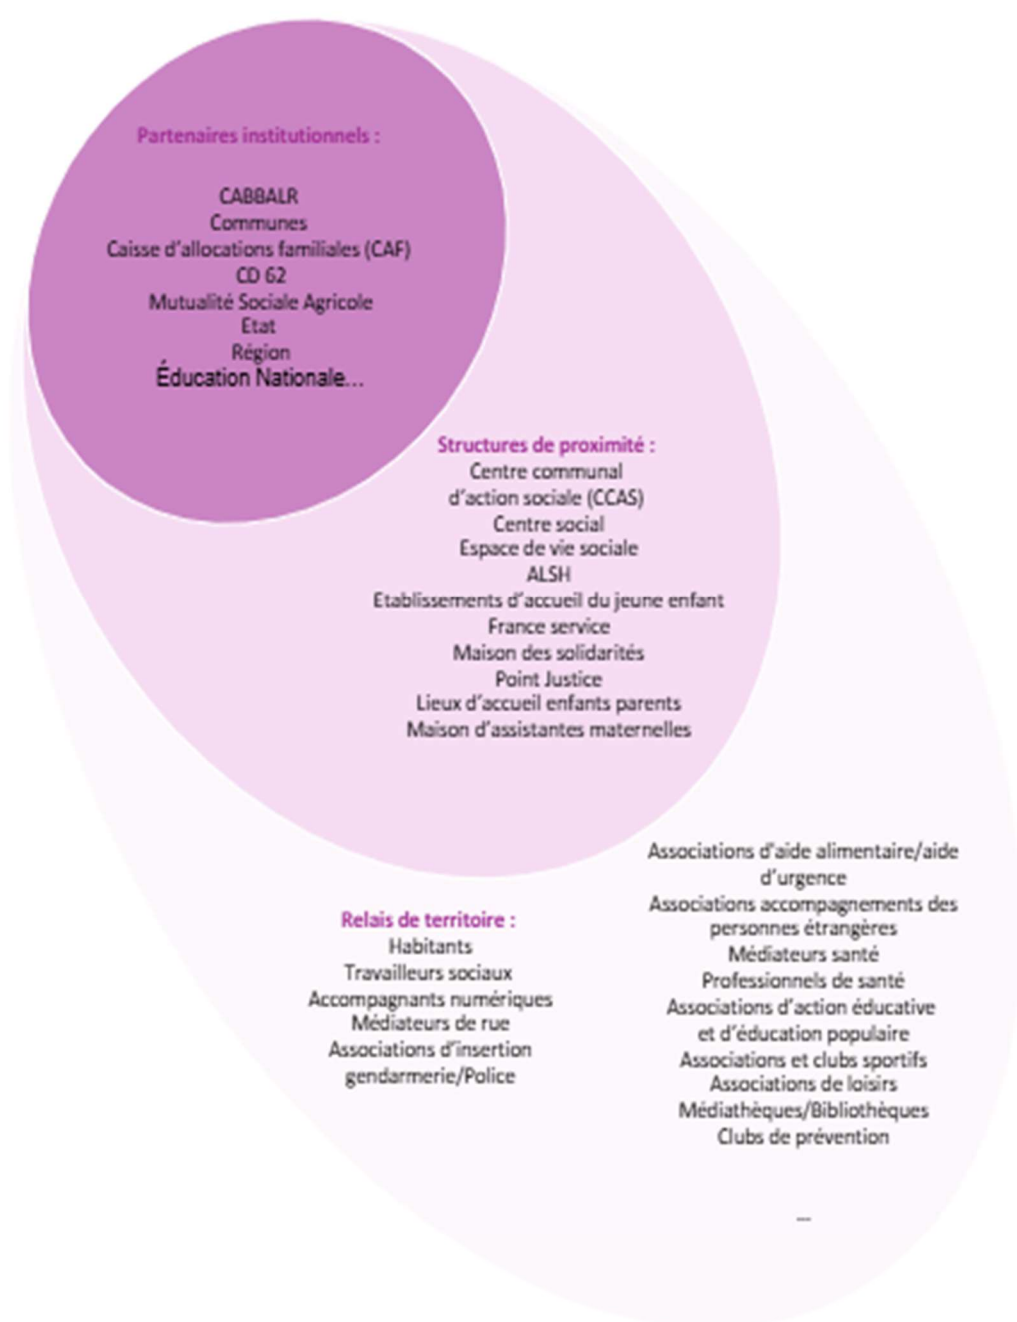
Partenaires institutionnels :

CABBALR
Communes
Caisse d'allocations familiales (CAF)
CD 62
Mutualité Sociale Agricole
Etat
Région
Éducation Nationale...

Structures de proximité :
Centre communal d'action sociale (CCAS)
Centre social
Espace de vie sociale
ALSH
Etablissements d'accueil du jeune enfant
France service
Maison des solidarités
Point Justice
Lieux d'accueil enfants parents
Maison d'assistantes maternelles

Relais de territoire :
Habitants
Travailleurs sociaux
Accompagnants numériques
Médiateurs de rue
Associations d'insertion
gendarmerie/Police

Associations d'aide alimentaire/aide d'urgence
Associations accompagnements des personnes étrangères
Médiateurs santé
Professionnels de santé
Associations d'action éducative et d'éducation populaire
Associations et clubs sportifs
Associations de loisirs
Médiathèques/Bibliothèques
Clubs de prévention

...